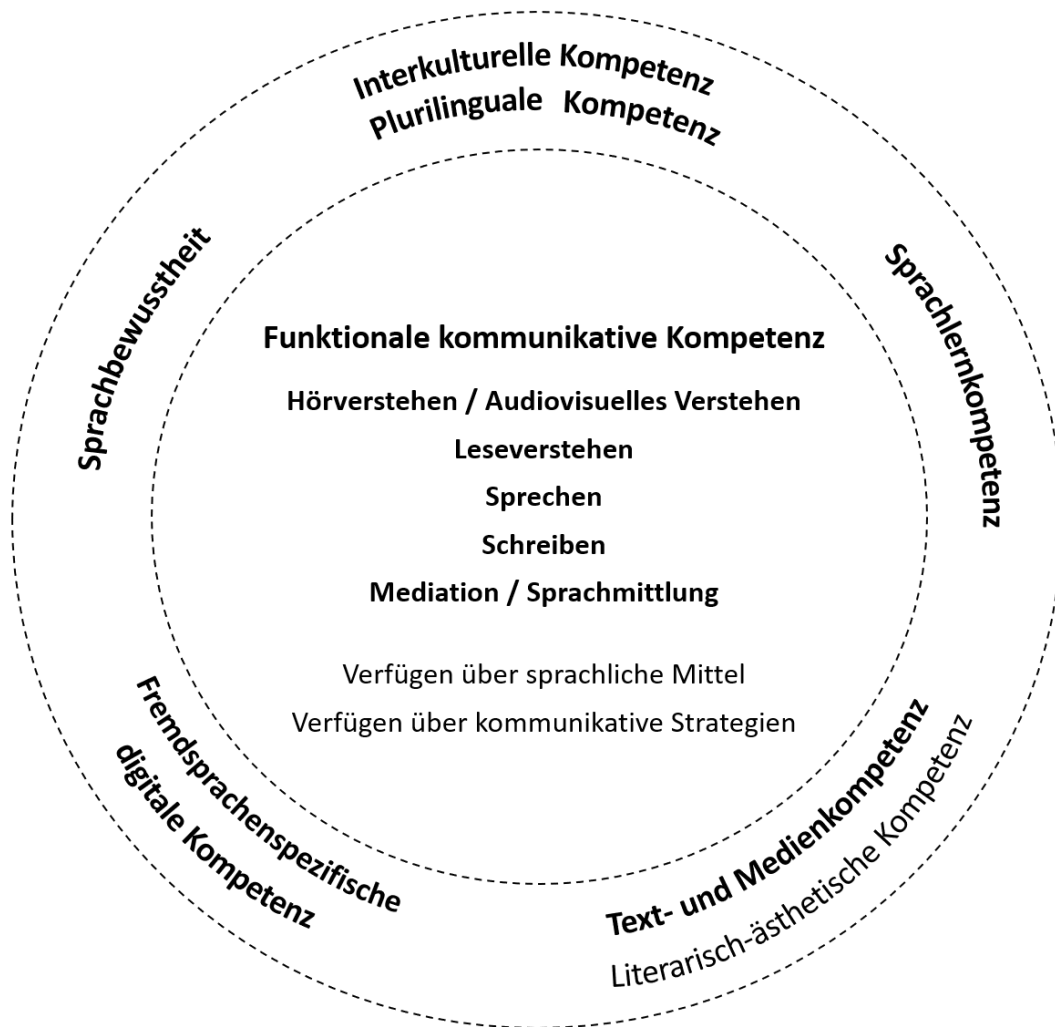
Interkulturelle Kompetenz
Plurilinguale Kompetenz

Sprachbewusstheit

Sprachlernkompetenz

Funktionale kommunikative Kompetenz

Hörverstehen / Audiovisuelles Verstehen

Leseverstehen

Sprechen

Schreiben

Mediation / Sprachmittlung

Verfügen über sprachliche Mittel

Verfügen über kommunikative Strategien

Fremdsprachenspezifische digitale Kompetenz

Text- und Medienkompetenz
Literarisch-ästhetische Kompetenz